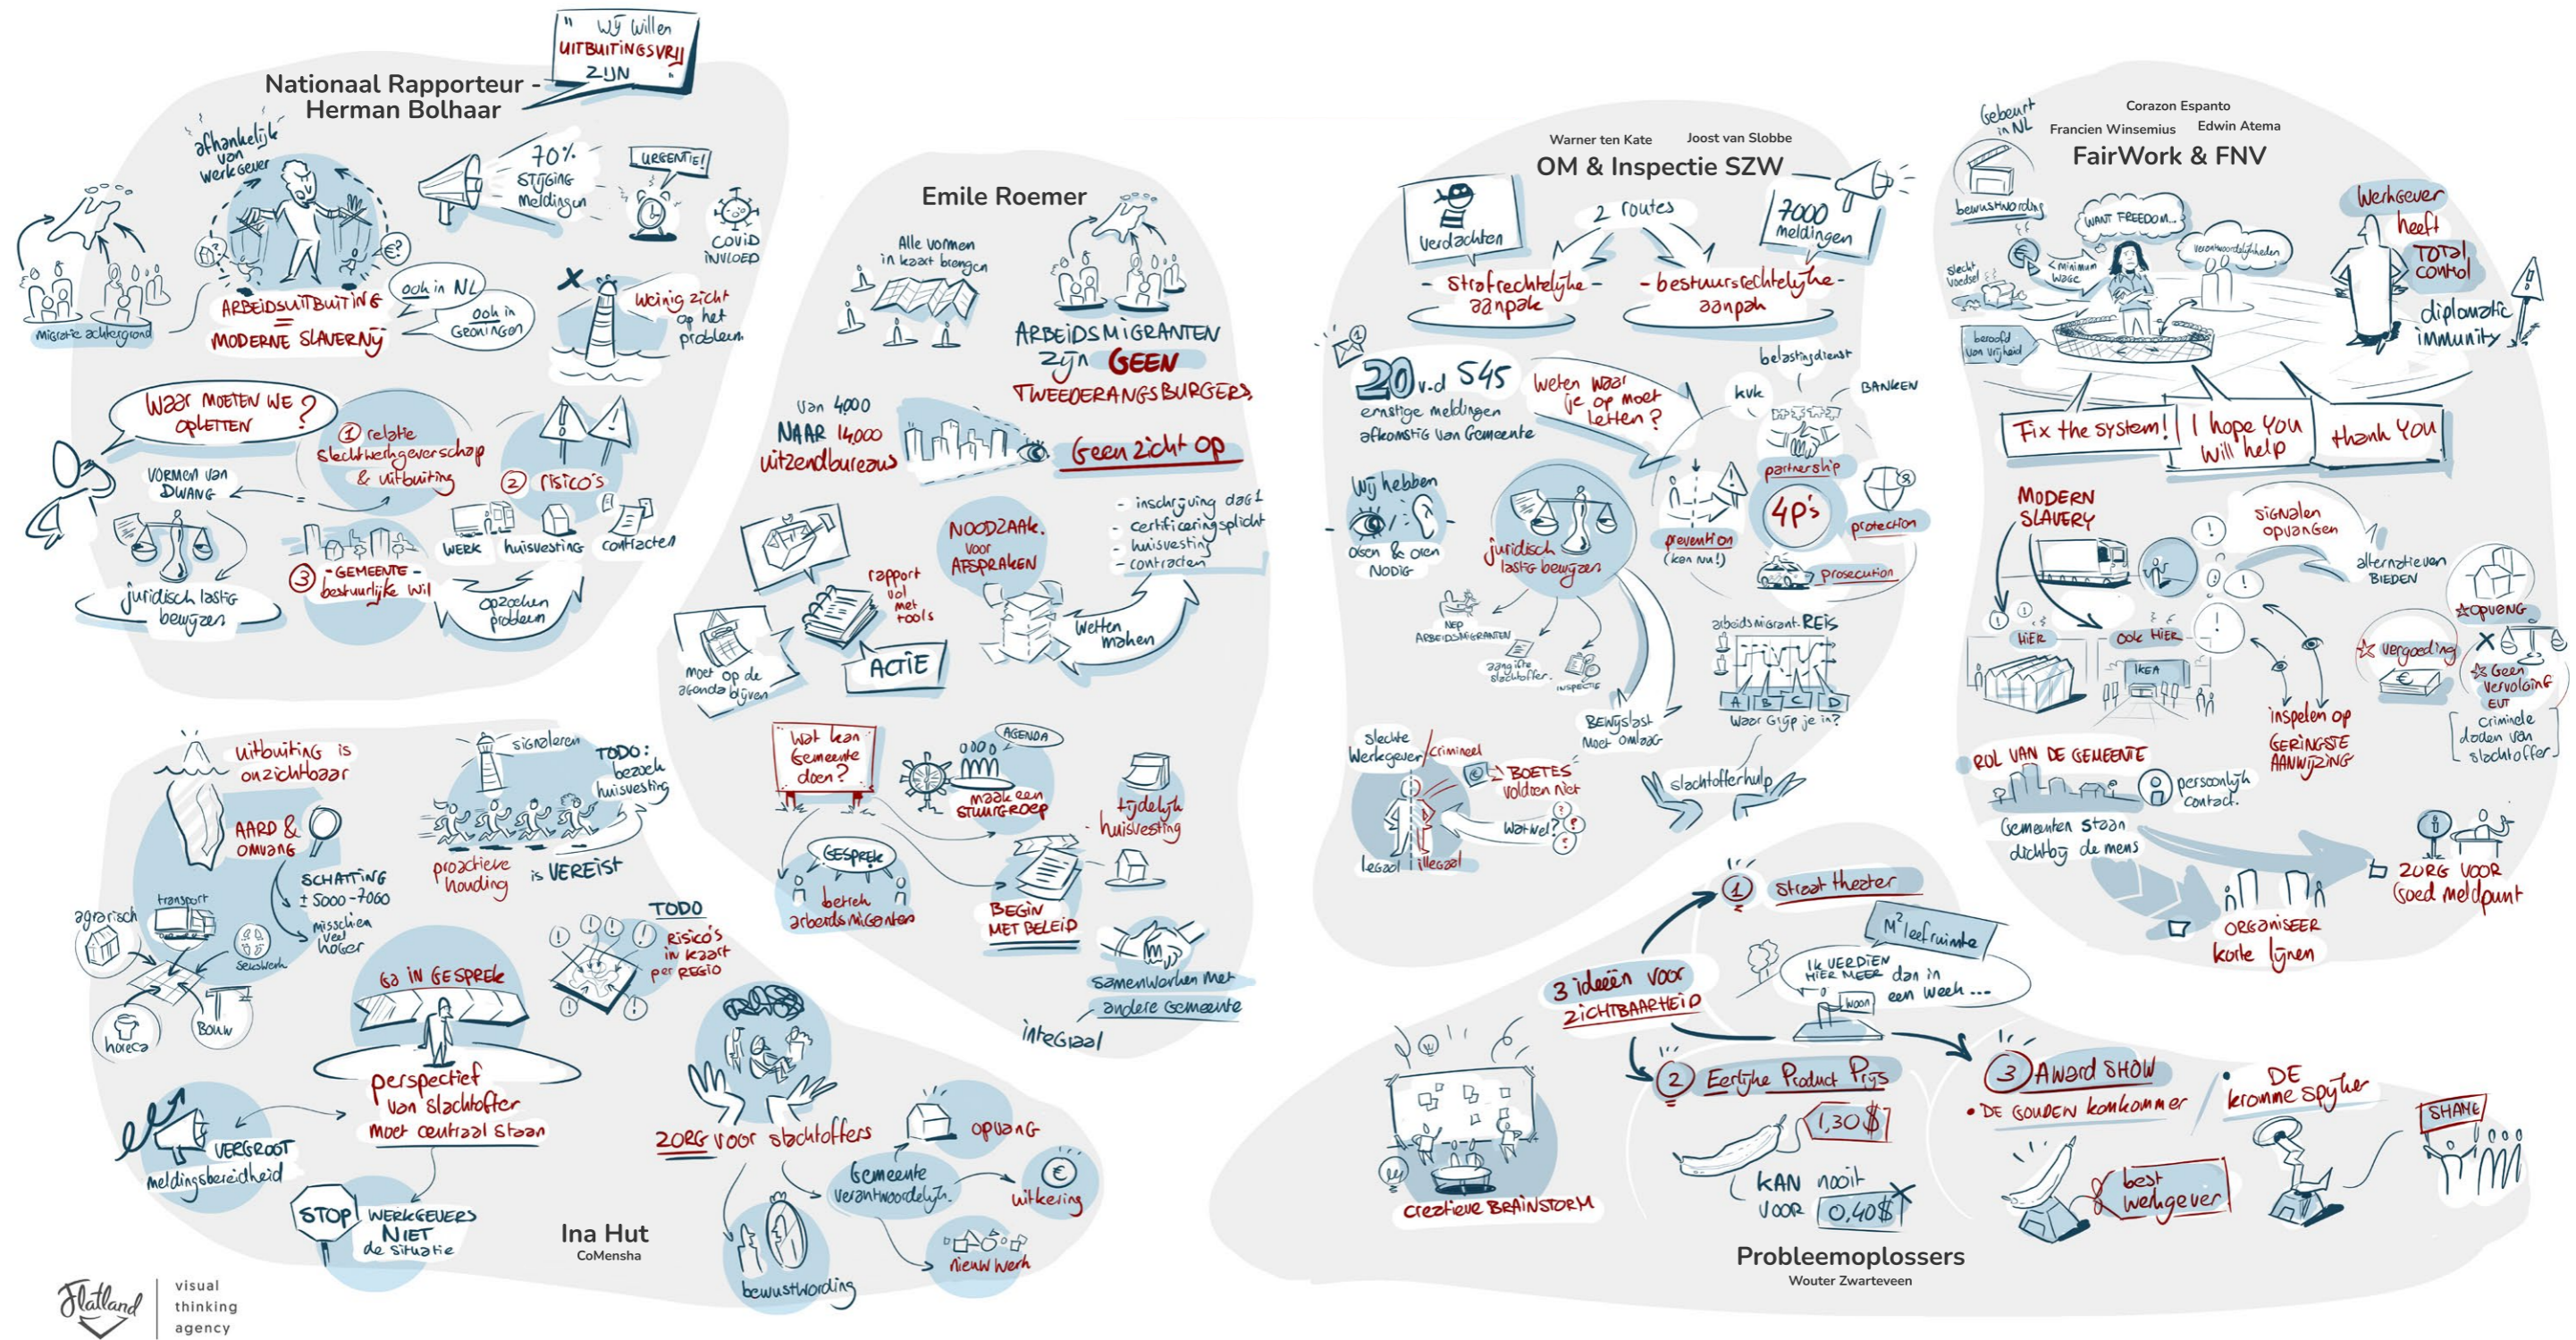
" Wij willen UITBUITINGSVRIJ ZIJN "

Nationaal Rapporteur - Herman Bolhaar

afhankelijk van werkgever

70% stijging meldingen

URGENTIE!

COVID invloed

migratie achtergrond

ARBEIDSUITBUITING = MODERNE SLAVERNIJ

ook in NL

ook in Groningen

weinig zicht op het probleem

Waar moeten we opletten?

① relatie slecht werkgeverschap & uitbuiting

② risico's

vormen van dwang

juridisch lastig bewijzen

③ - GEMEENTE - bestuurlijke wil

werk

huisvesting

contracten

opzoeken probleem

Emile Roemer

Alle vormen in kaart brengen

ARBEIDSMIGRANTEN zijn GEEN TWEEDERANGSBURGERS

van 4000 NAAR 14000 uitzendbureaus

Geen zicht op

- inschrijving dag 1
- certificeringsplicht
- huisvesting
- contracten

NOODZAAK voor AFSPRAKEN

rapport vol met tools

moet op de agenda blijven

ACTIE

Wetten maken

Wat kan Gemeente doen?

AGENDA

maak een STUURGROEP

tijdelijk huisvesting

GESPREK

bereik arbeidsmigranten

BEGIN MET BELEID

samenwerken met andere Gemeente

integraal

uitbuiting is onzichtbaar

AARD & OMVANG

SCHATTING ± 5000 - 7000 misschien veel hoger

signaleren

TODO: bezoek huisvesting

proactieve houding is VEREIST

transport

agrarisch

seksbranche

horeca

Bouw

TODO

risico's in kaart per REGIO

Ga in GESPREK

perspectief van slachtoffer moet centraal staan

VERGROOT meldingsbereidheid

STOP WERKGEVERS NIET de situatie

ZORG voor slachtoffers

opvang

Gemeente verantwoordelijk.

uitkering

bewustwording

nieuw werk

Ina Hut
CoMensha

Warner ten Kate    Joost van Slobbe

OM & Inspectie SZW

verdachten

2 routes

7000 meldingen

- strafrechtelijke aanpak -

- bestuursrechtelijke aanpak -

20 v.d 545 ernstige meldingen afkomstig van Gemeente

Weten waar je op moet letten?

belastingdienst

kvk

BANKEN

partnership

4P's

prevention (kan nu!)

protection

prosecution

Wij hebben ogen & oren NODIG

juridisch lastig bewijzen

NEP ARBEIDSMIGRANTEN

aangifte slachtoffer

inspectie

arbeidsmigrant. REIS

A B C D

Waar grijp je in?

Bewijslast moet omlaag

slechte Werkgever / crimineel

BOETES voldoen niet

Wat wel?

legaal illegaal

slachtofferhulp

Gebeurt in NL

bewustwording

Corazon Espanto
Francien Winsemius    Edwin Atema

FairWork & FNV

WANT FREEDOM...

verantwoordelijkheden

<minimum wage

slecht voedsel

beroofd van vrijheid

Werkgever heeft TOTAL control

diplomatic immunity

Fix the system!

I hope you will help

thank you

MODERN SLAVERY

signalen opvangen

alternatieven BIEDEN

HIER

OOK HIER

IKEA

☆ opvang

☆ vergoeding

☆ Geen vervolging

EUT

criminele daden van slachtoffer

inspelen op GERINGSTE AANWIJZING

ROL VAN DE GEMEENTE

persoonlijk contact.

Gemeenten staan dichtbij de mens

ZORG VOOR Goed meldpunt

ORGANISEER korte lijnen

① straat theater

M² leefruimte

IK VERDIEN HIER MEER dan in een week...

woon

3 ideeën voor ZICHTBAARHEID

creatieve BRAINSTORM

② Eerlijke Product Prijs

1,30 $

KAN nooit VOOR 0,40 $

③ Award SHOW

• DE GOUDEN komkommer

• DE kromme spijker

best werkgever

SHAME

Probleemoplossers
Wouter Zwarteveen

Flatland visual thinking agency